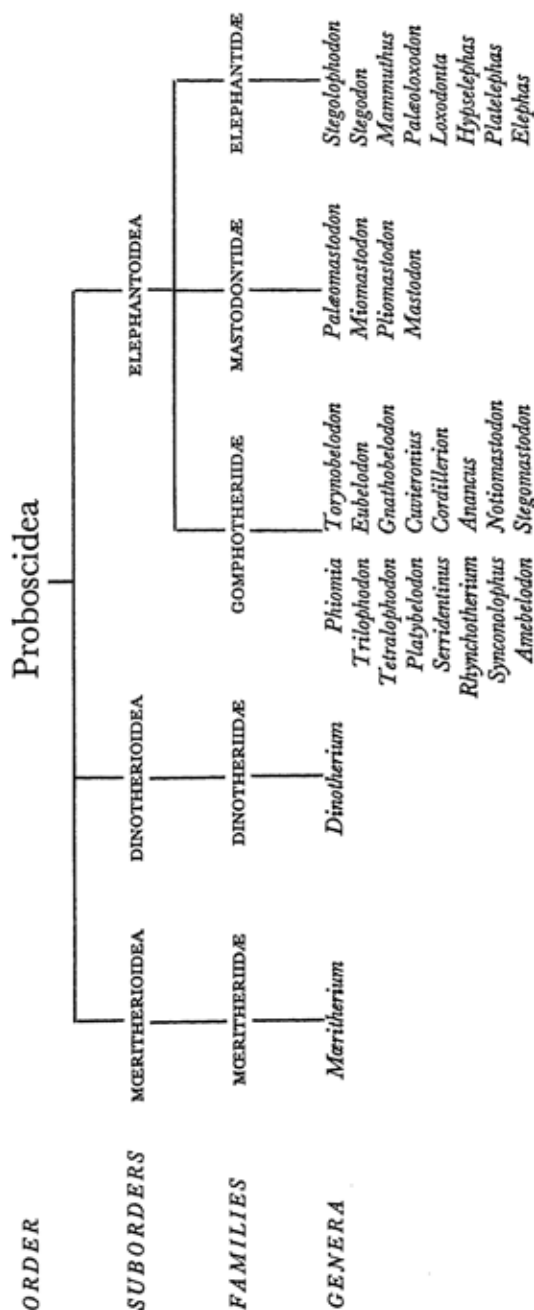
ORDER

SUBORDERS

FAMILIES

GENERA

Proboscidea

MŒRITHERIOIDEA

DINOTHERIOIDEA

ELEPHANTOIDEA

MŒRITHERIIDÆ

DINOTHERIIDÆ

GOMPHOTHERIIDÆ

MASTODONTIDÆ

ELEPHANTIDÆ

Mœritherium

Dinotherium

Phiomia
Trilophodon
Tetralophodon
Platybelodon
Serridentinus
Rhynchotherium
Synconolophus
Amebelodon

Torynobelodon
Eubelodon
Gnathobelodon
Cuvieronius
Cordillerion
Anancus
Notiomastodon
Stegomastodon

Palæomastodon
Miomastodon
Pliomastodon
Mastodon

Stegolophodon
Stegodon
Mammuthus
Palæoloxodon
Loxodonta
Hypselephas
Platelephas
Elephas